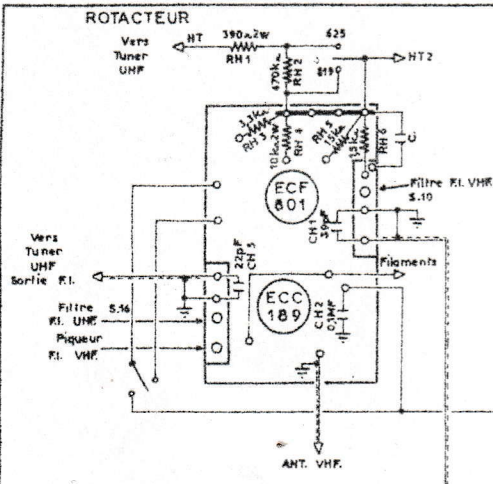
ROTACTEUR

Vers Tuner UHF

HT

390Ω 2W

RH1

625

470kΩ

RH 2

819

HT 2

3,3kΩ

RH 3

10kΩ 2W

RH 4

RH 5

15kΩ

15kΩ

RH 6

C

ECF 801

Filtre F.I. VHF

S.10

CH1

30pF

Filaments

Vers Tuner UHF

Sortie F.I.

22pF

CH 3

ECC 189

CH2

0,1MF

Filtre F.I. UHF

S.16

Piqueur F.I. VHF.

ANT. VHF.